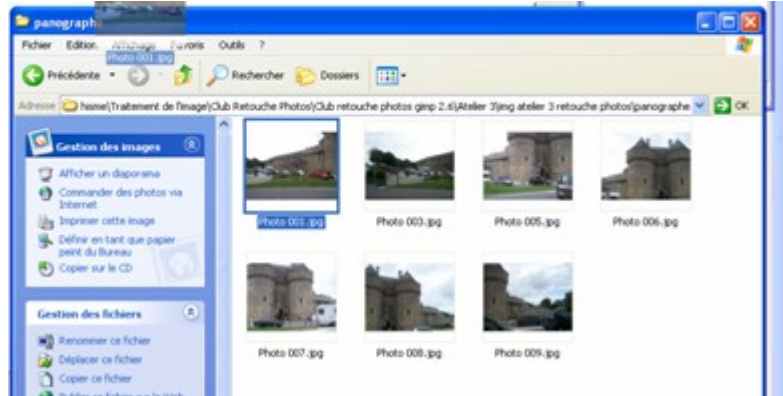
panograph

Fichier Edition Affichage Favoris Outils ?

Photo 001.jpg

Précédente Rechercher Dossiers

Adresse hsme\Traitement de l'image\Club Retouche Photos\Club retouche photos gimp 2.6\Atelier 3\img atelier 3 retouche photos\panographe OK

Gestion des images

Afficher un diaporama
Commander des photos via Internet
Imprimer cette image
Définir en tant que papier peint du Bureau
Copier sur le CD

Gestion des fichiers

Renommer ce fichier
Déplacer ce fichier
Copier ce fichier
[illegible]

Photo 001.jpg
Photo 003.jpg
Photo 005.jpg
Photo 006.jpg
Photo 007.jpg
Photo 008.jpg
Photo 009.jpg